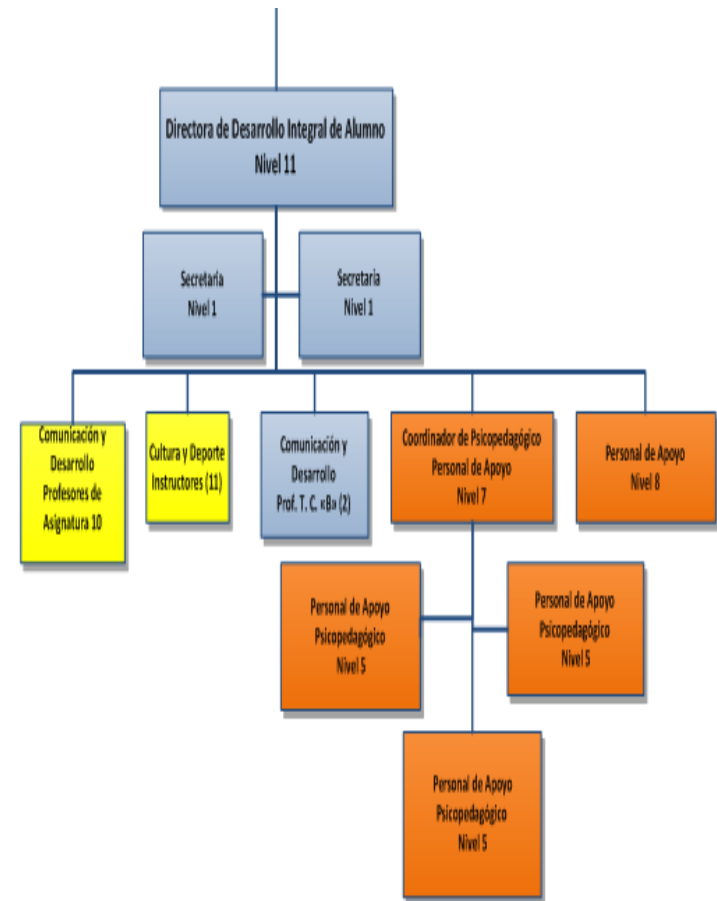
Directora de Desarrollo Integral de Alumno
Nivel 11

Secretaria
Nivel 1

Secretaria
Nivel 1

Comunicación y Desarrollo Profesores de Asignatura 10

Cultura y Deporte Instructores (11)

Comunicación y Desarrollo Prof. T. C. «B» (2)

Coordinador de Psicopedagógico Personal de Apoyo Nivel 7

Personal de Apoyo Nivel 8

Personal de Apoyo Psicopedagógico Nivel 5

Personal de Apoyo Psicopedagógico Nivel 5

Personal de Apoyo Psicopedagógico Nivel 5